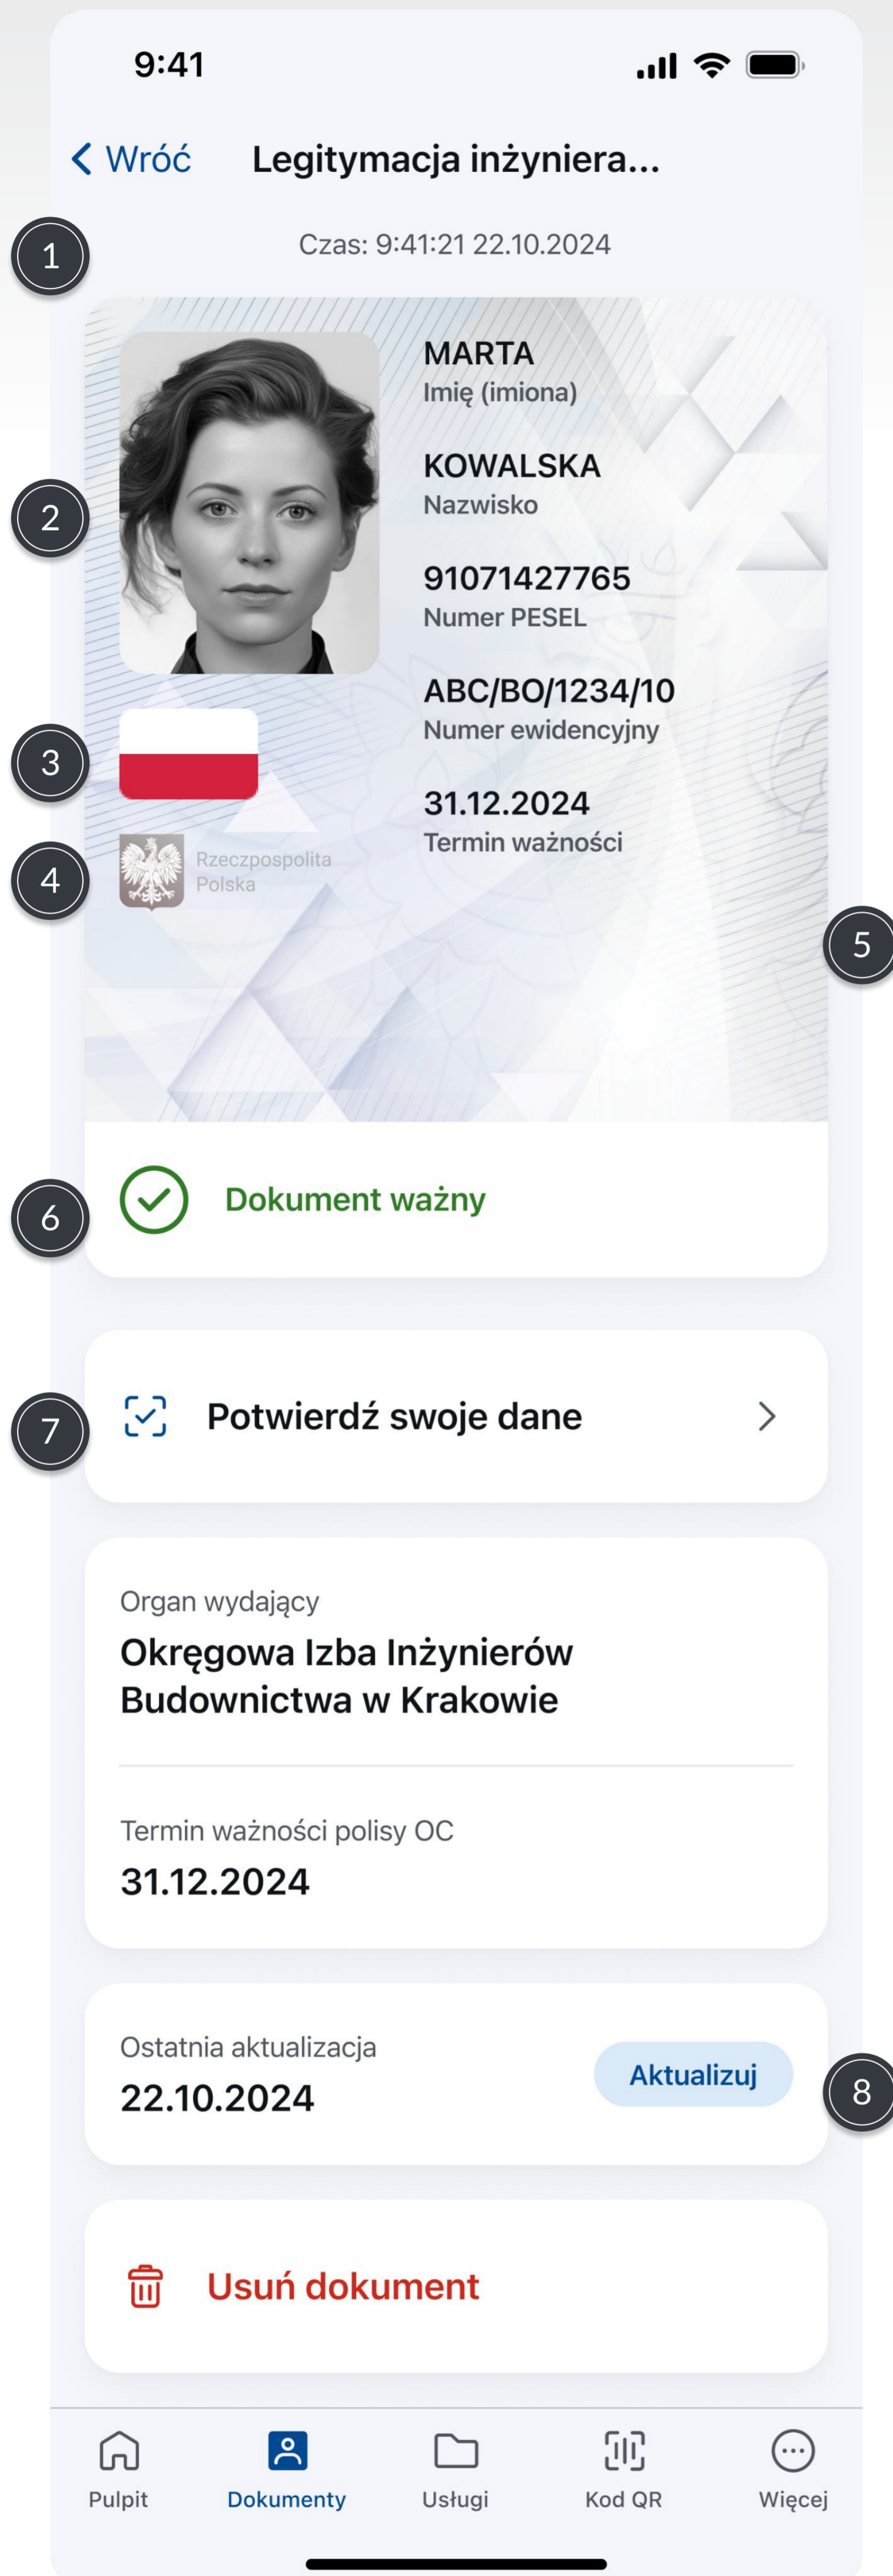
9:41

< Wróć Legitymacja inżyniera...

1

Czas: 9:41:21 22.10.2024

MARTA
Imię (imiona)

2

KOWALSKA
Nazwisko

91071427765
Numer PESEL

ABC/BO/1234/10
Numer ewidencyjny

3

31.12.2024
Termin ważności

4

Rzeczpospolita Polska

5

6

Dokument ważny

7

Potwierdź swoje dane

Organ wydający
Okręgowa Izba Inżynierów Budownictwa w Krakowie

Termin ważności polisy OC
31.12.2024

Ostatnia aktualizacja
22.10.2024

Aktualizuj

8

Usuń dokument

Pulpit
Dokumenty
Usługi
Kod QR
Więcej